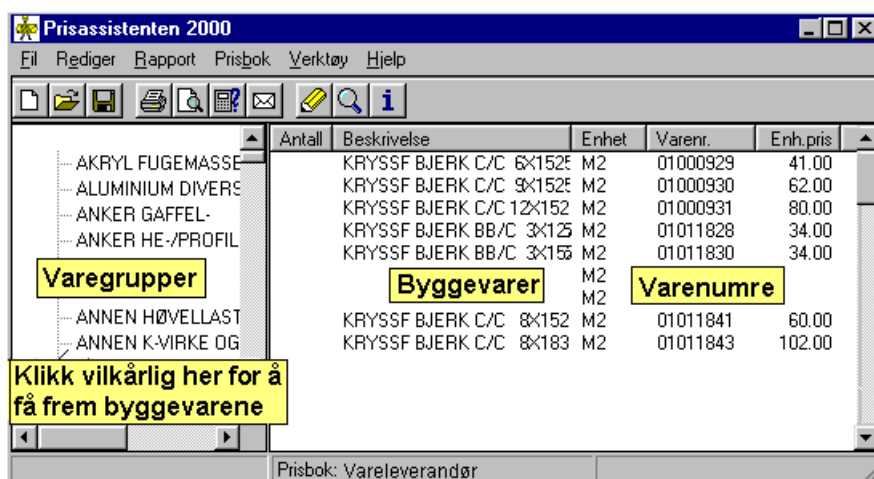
Prisassistenten 2000

Fil Rediger Rapport Prisbok Verktøy Hjelp

AKRYL FUGEMASSE
ALUMINIUM DIVERS
ANKER GAFFEL-
ANKER HE-/PROFIL

Varegrupper

ANNEN HØVELLAST
ANNEN K-VIRKE OG

Klikk vilkårlig her for å få frem byggevarene

| Antall | Beskrivelse | Enhet | Varenr. | Enh.pris |
|---|---|---|---|---|
| | KRYSSF BJERK C/C 6X1525 | M2 | 01000929 | 41.00 |
| | KRYSSF BJERK C/C 9X1525 | M2 | 01000930 | 62.00 |
| | KRYSSF BJERK C/C 12X152 | M2 | 01000931 | 80.00 |
| | KRYSSF BJERK BB/C 3X125 | M2 | 01011828 | 34.00 |
| | KRYSSF BJERK BB/C 3X155 | M2 | 01011830 | 34.00 |
| | | M2 | | |
| | | M2 | | |
| | KRYSSF BJERK C/C 8X152 | M2 | 01011841 | 60.00 |
| | KRYSSF BJERK C/C 8X183 | M2 | 01011843 | 102.00 |

Byggevarer

Varenumre

Prisbok: Vareleverandør